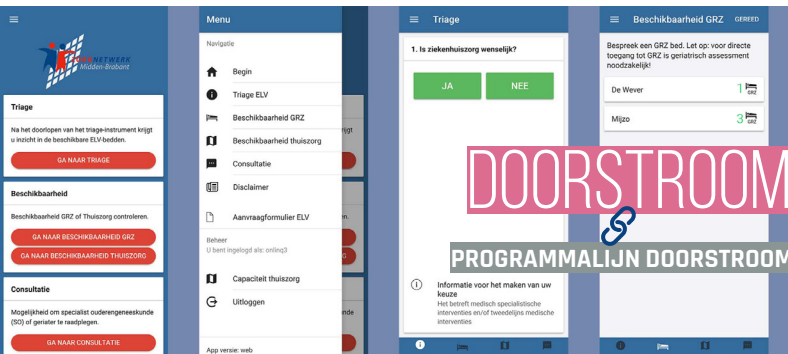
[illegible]NETWERK Midden-Brabant

Triage

Na het doorlopen van het triage-instrument krijgt u inzicht in de beschikbare ELV-bedden.

GA NAAR TRIAGE

Beschikbaarheid

Beschikbaarheid GRZ of Thuiszorg controleren.

GA NAAR BESCHIKBAARHEID GRZ

GA NAAR BESCHIKBAARHEID THUISZORG

Consultatie

Mogelijkheid om specialist ouderengeneeskunde (SO) of geriater te raadplegen.

GA NAAR CONSULTATIE

Menu

Navigatie

Begin

Triage ELV

Beschikbaarheid GRZ

Beschikbaarheid thuiszorg

Consultatie

Disclaimer

Aanvraagformulier ELV

Beheer
U bent ingelogd als: online3

Capaciteit thuiszorg

Uitloggen

App versie: web

Triage

1. Is ziekenhuiszorg wenselijk?

JA

NEE

Informatie voor het maken van uw keuze
Het betreft medisch specialistische interventies en/of tweedelijns medische interventies

Beschikbaarheid GRZ

GEREED

Bespreek een GRZ bed. Let op: voor directe toegang tot GRZ is geriatrisch assessment noodzakelijk!

De Wever 1 GRZ

Mijzo 3 GRZ

DOORSTROOM

PROGRAMMALIJN DOORSTROOM